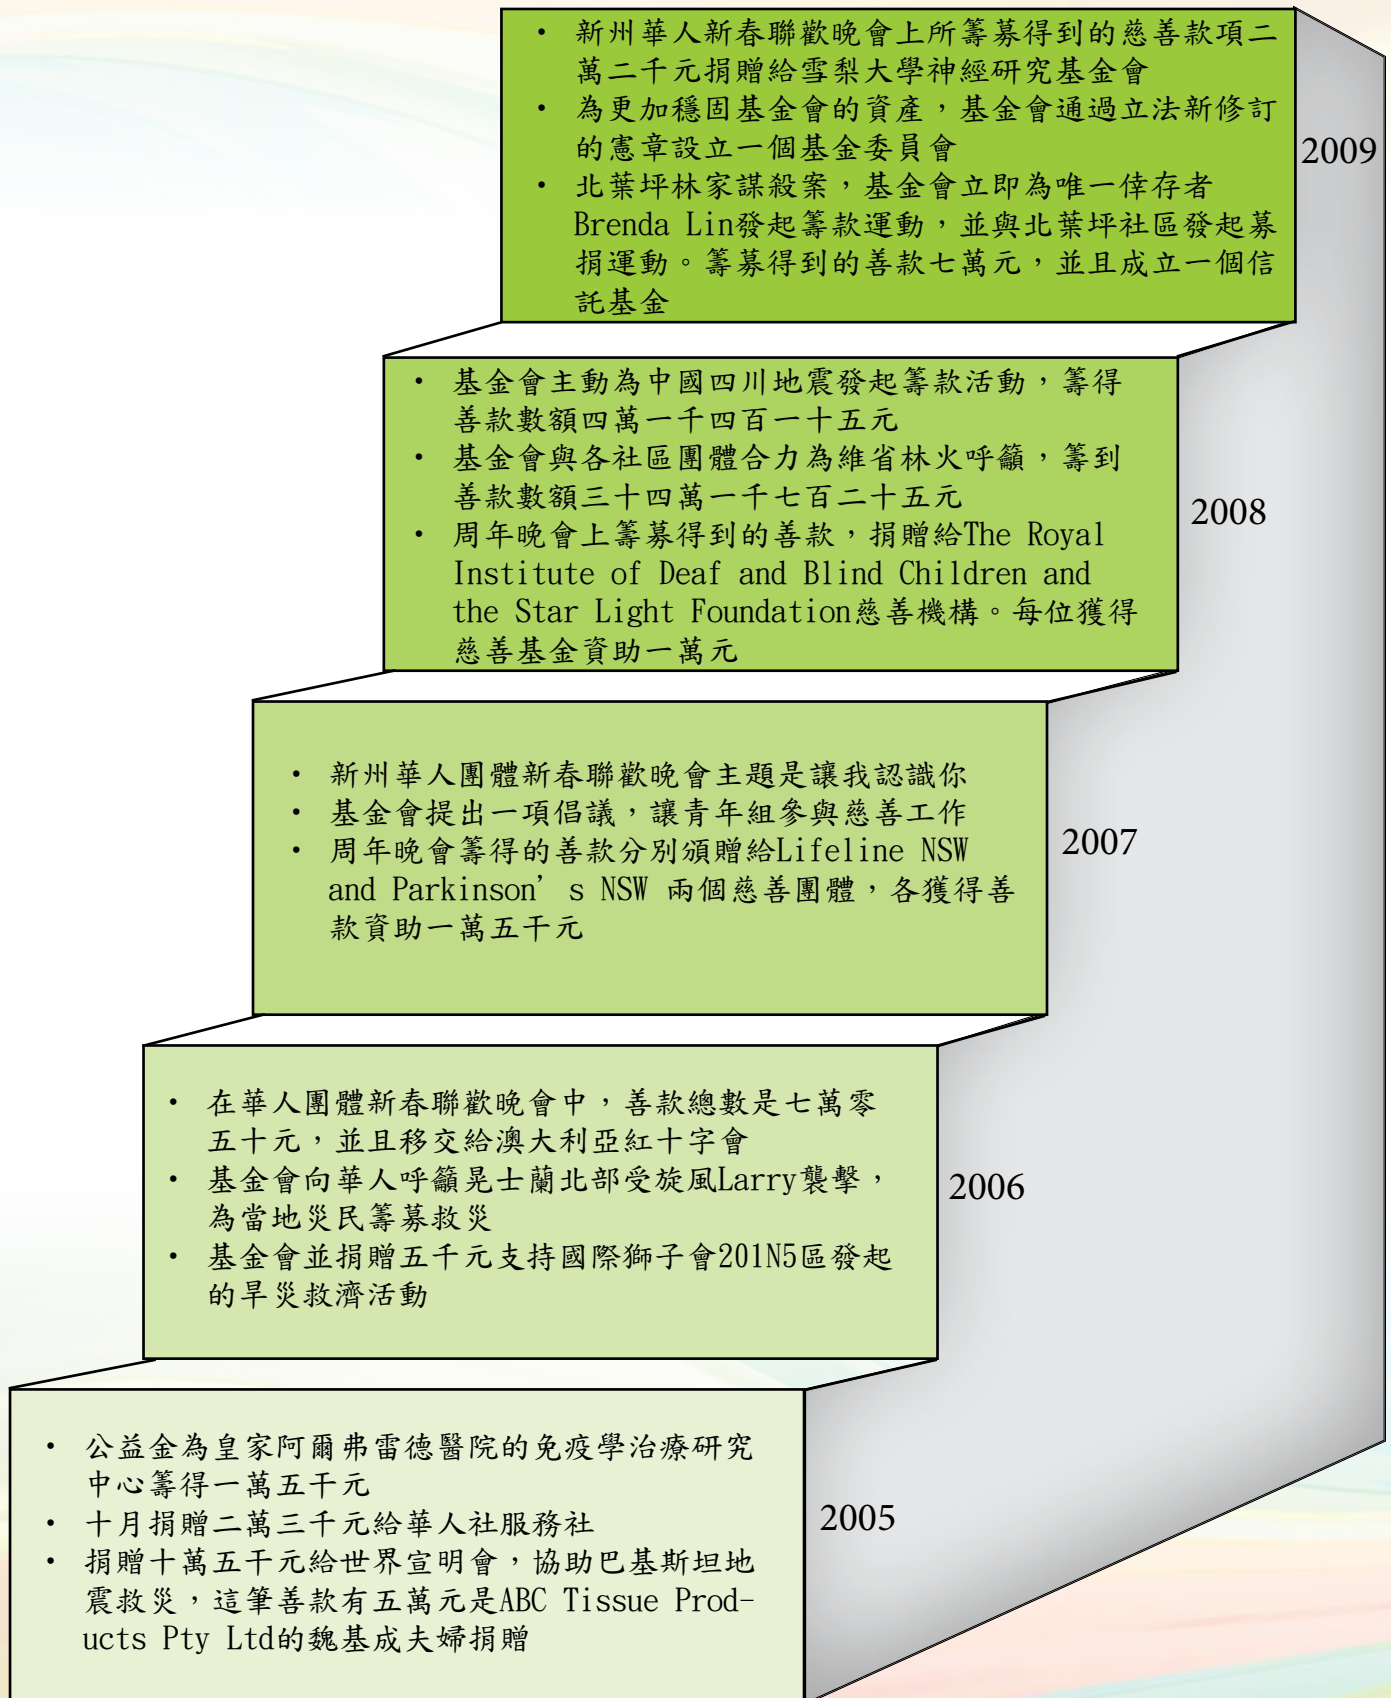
• 新州華人新春聯歡晚會上所籌募得到的慈善款項二萬二千元捐贈給雪梨大學神經研究基金會
• 為更加穩固基金會的資產，基金會通過立法新修訂的憲章設立一個基金委員會
• 北葉坪林家謀殺案，基金會立即為唯一倖存者Brenda Lin發起籌款運動，並與北葉坪社區發起募捐運動。籌募得到的善款七萬元，並且成立一個信託基金

2009

• 基金會主動為中國四川地震發起籌款活動，籌得善款數額四萬一千四百一十五元
• 基金會與各社區團體合力為維省林火呼籲，籌到善款數額三十四萬一千七百二十五元
• 周年晚會上籌募得到的善款，捐贈給The Royal Institute of Deaf and Blind Children and the Star Light Foundation慈善機構。每位獲得慈善基金資助一萬元

2008

• 新州華人團體新春聯歡晚會主題是讓我認識你
• 基金會提出一項倡議，讓青年組參與慈善工作
• 周年晚會籌得的善款分別頒贈給Lifeline NSW and Parkinson’s NSW 兩個慈善團體，各獲得善款資助一萬五千元

2007

• 在華人團體新春聯歡晚會中，善款總數是七萬零五十元，並且移交給澳大利亞紅十字會
• 基金會向華人呼籲昆士蘭北部受旋風Larry襲擊，為當地災民籌募救災
• 基金會並捐贈五千元支持國際獅子會201N5區發起的旱災救濟活動

2006

• 公益金為皇家阿爾弗雷德醫院的免疫學治療研究中心籌得一萬五千元
• 十月捐贈二萬三千元給華人社服務社
• 捐贈十萬五千元給世界宣明會，協助巴基斯坦地震救災，這筆善款有五萬元是ABC Tissue Products Pty Ltd的魏基成夫婦捐贈

2005